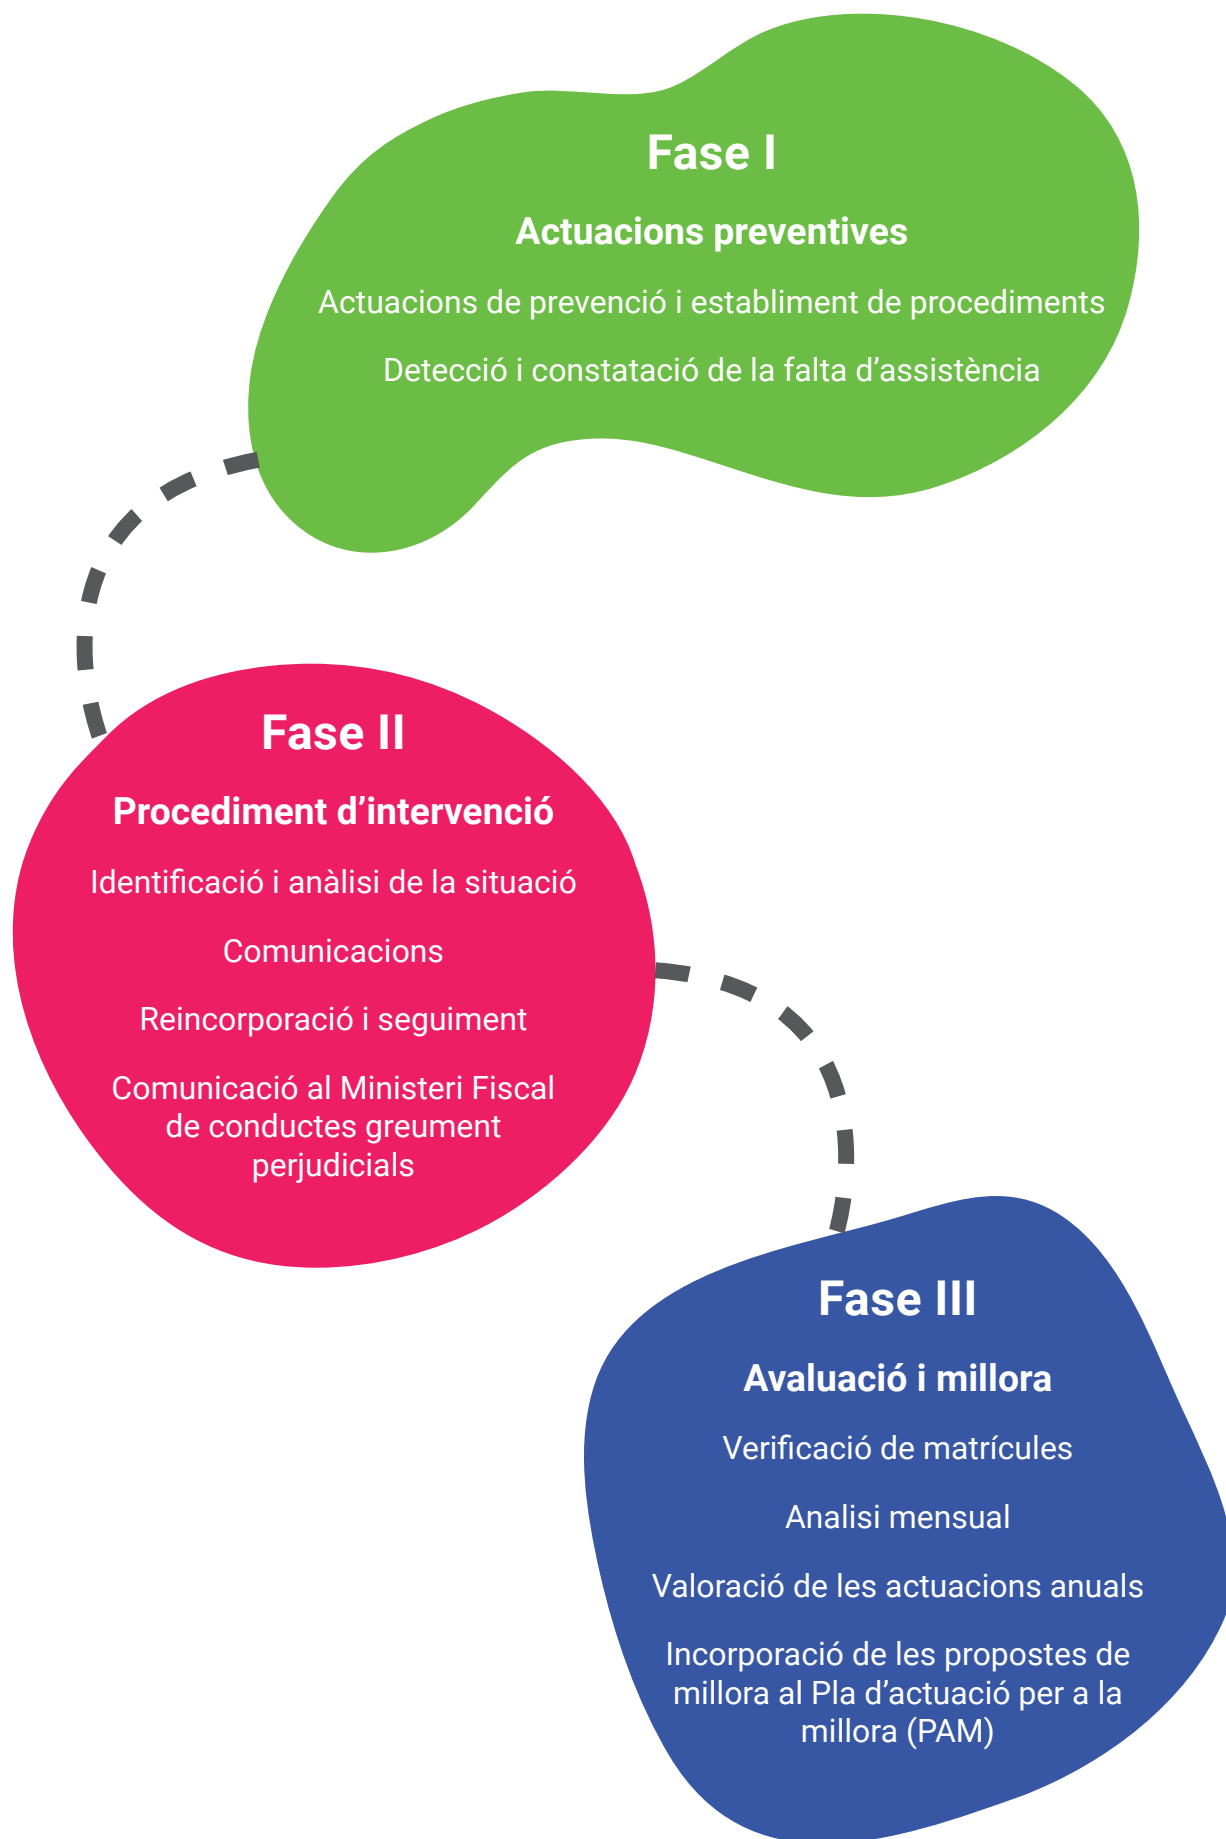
Fase I

Actuacions preventives

Actuacions de prevenció i establiment de procediments

Detecció i constatació de la falta d’assistència

Fase II

Procediment d’intervenció

Identificació i anàlisi de la situació

Comunicacions

Reincorporació i seguiment

Comunicació al Ministeri Fiscal de conductes greument perjudicials

Fase III

Avaluació i millora

Verificació de matrícules

Analisi mensual

Valoració de les actuacions anuals

Incorporació de les propostes de millora al Pla d’actuació per a la millora (PAM)